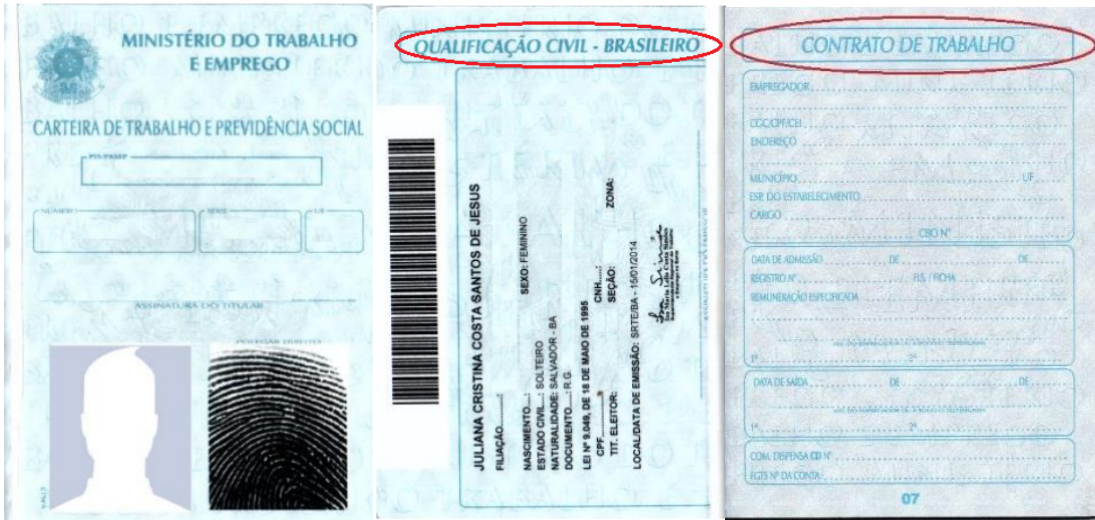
MINISTÉRIO DO TRABALHO E EMPREGO

CARTEIRA DE TRABALHO E PREVIDÊNCIA SOCIAL

PIS/PASEP

NÚMERO

SÉRIE

UF

ASSINATURA DO TITULAR

POLEGAR DIREITO

QUALIFICAÇÃO CIVIL - BRASILEIRO

JULIANA CRISTINA COSTA SANTOS DE JESUS

FILIAÇÃO:

NASCIMENTO:... SEXO: FEMININO

ESTADO CIVIL:... SOLTEIRO

NATURALIDADE: SALVADOR - BA

DOCUMENTO:... R.G.

LEI Nº 9.049, DE 18 DE MAIO DE 1995

CPF:... CNH:...

TIT. ELEITOR: SEÇÃO: ZONA:

LOCAL/DATA DE EMISSÃO: SRTE/BA - 15/01/2014

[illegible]

CONTRATO DE TRABALHO

EMPREGADOR

CGC/CPF/CEI

ENDEREÇO

MUNICÍPIO UF

ESP. DO ESTABELECIMENTO

CARGO

CBO Nº

DATA DE ADMISSÃO DE DE

REGISTRO Nº FLS. / FICHA

REMUNERAÇÃO ESPECIFICADA

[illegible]

1ª 2ª

DATA DE SAÍDA DE DE

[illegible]

1ª 2ª

COM. DISPENSA CD Nº

FGTS Nº DA CONTA

07